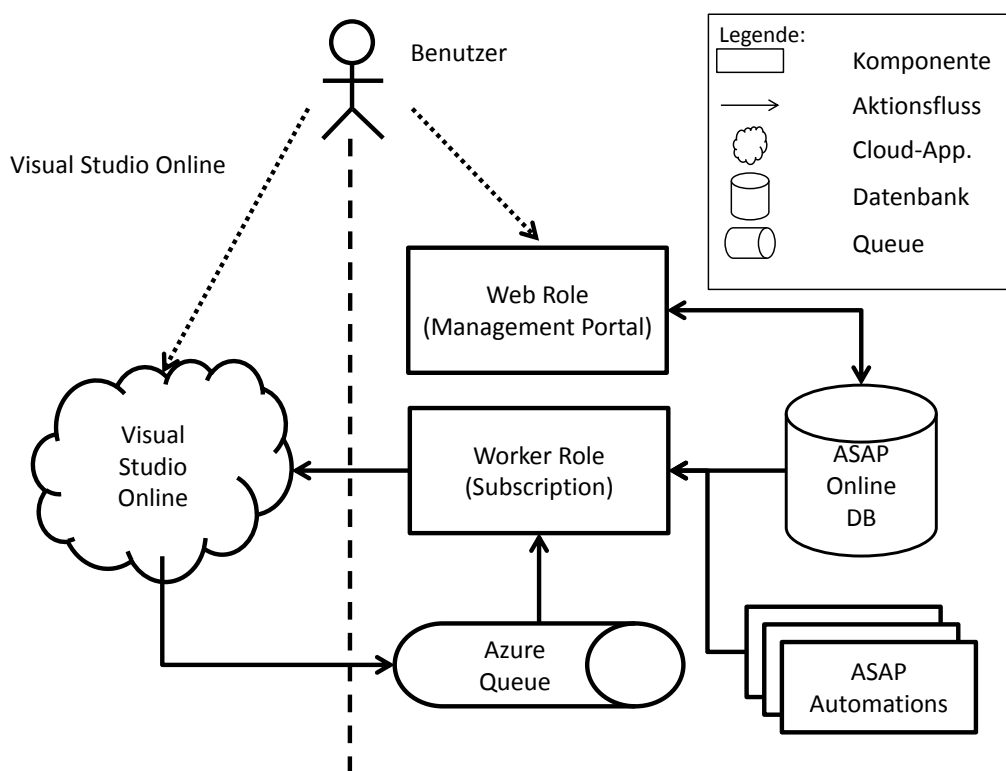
Benutzer

Visual Studio Online

Legende:
Komponente
Aktionsfluss
Cloud-App.
Datenbank
Queue

Web Role
(Management Portal)

Visual
Studio
Online

Worker Role
(Subscription)

ASAP
Online
DB

Azure
Queue

ASAP
Automations